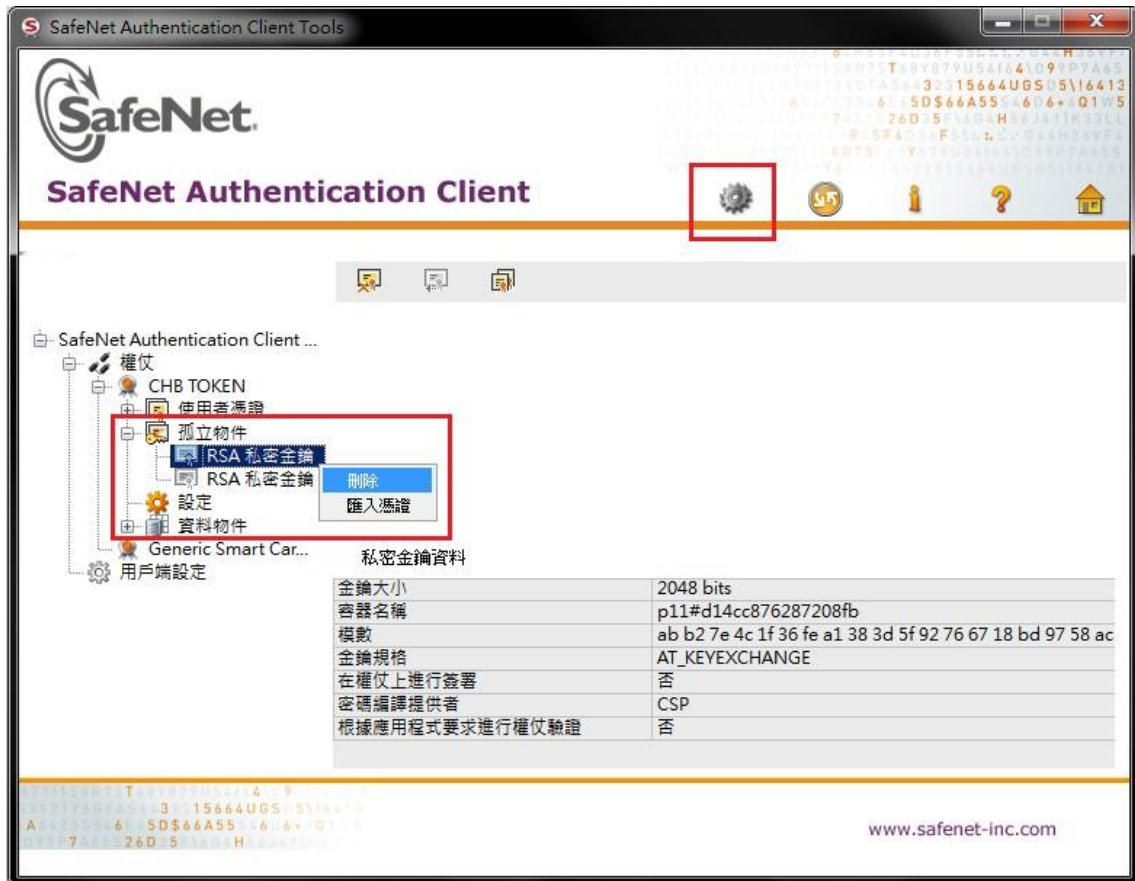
SafeNet Authentication Client Tools

SafeNet.

SafeNet Authentication Client

SafeNet Authentication Client ...
權仗
CHB TOKEN
使用者憑證
孤立物件
RSA 私密金鑰
RSA 私密金鑰
刪除
匯入憑證
設定
資料物件
Generic Smart Car...
用戶端設定

私密金鑰資料

| | |
|---|---|
| 金鑰大小 | 2048 bits |
| 容器名稱 | p11#d14cc876287208fb |
| 模數 | ab b2 7e 4c 1f 36 fe a1 38 3d 5f 92 76 67 18 bd 97 58 ac |
| 金鑰規格 | AT_KEYEXCHANGE |
| 在權仗上進行簽署 | 否 |
| 密碼編譯提供者 | CSP |
| 根據應用程式要求進行權仗驗證 | 否 |

www.safenet-inc.com